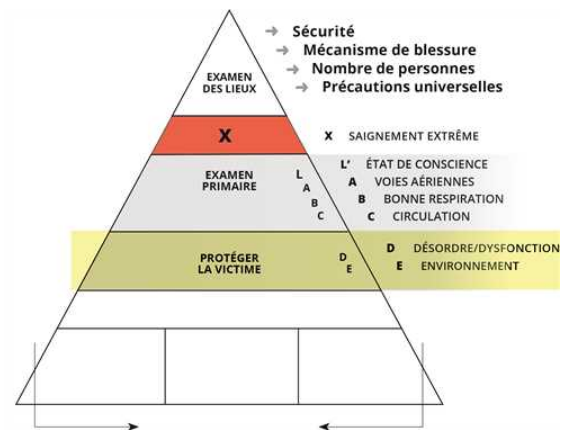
EXAMEN DES LIEUX

Sécurité
Mécanisme de blessure
Nombre de personnes
Précautions universelles

X

X SAIGNEMENT EXTRÊME

EXAMEN PRIMAIRE

L A B C

L' ÉTAT DE CONSCIENCE
A VOIES AÉRIENNES
B BONNE RESPIRATION
C CIRCULATION

PROTÉGER LA VICTIME

D E

D DÉSORDRE/DYSFONCTION
E ENVIRONNEMENT